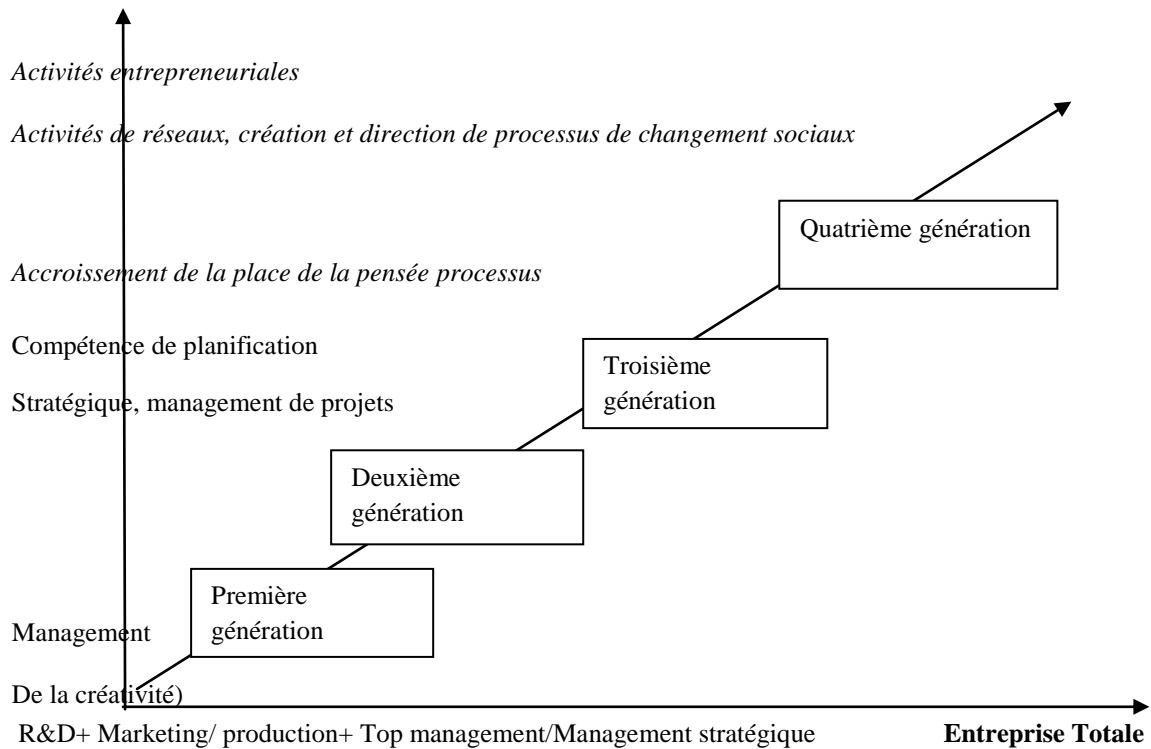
Activités entrepreneuriales

Activités de réseaux, création et direction de processus de changement sociaux

Quatrième génération

Accroissement de la place de la pensée processus

Compétence de planification

Stratégique, management de projets

Troisième génération

Deuxième génération

Première génération

Management

De la créativité)

R&D+ Marketing/ production+ Top management/Management stratégique **Entreprise Totale**